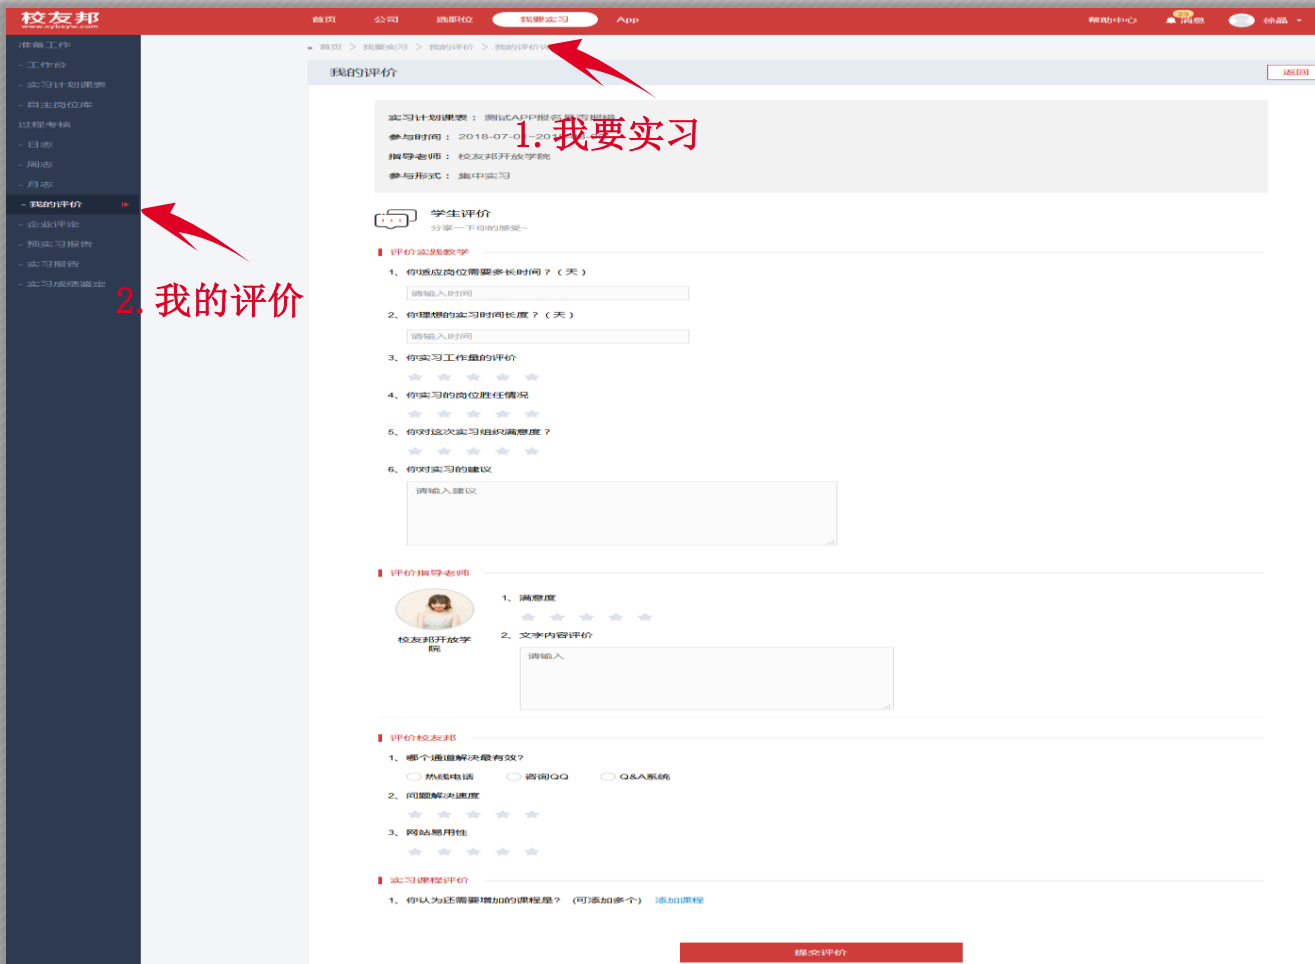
校友邦
www.xybsyw.com

首页 公司 选职位 我要实习 App

帮助中心 消息 徐晶

准备工作
- 工作台
- 实习计划课表
- 自主岗位库
过程考核
- 日志
- 周志
- 月志
- 我的评价
- 企业评定
- 预实习报告
- 实习报告
- 实习成绩鉴定

首页 > 我要实习 > 我的评价 > 我的评价详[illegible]

我的评价

返回

实习计划课表： 测试APP报名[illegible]

参与时间： 2018-07-0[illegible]~20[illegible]

指导老师： 校友邦开放学院

参与形式： 集中实习

1. 我要实习

2. 我的评价

学生评价
分享一下你的感受~

评价实践教学

1、你适应岗位需要多长时间？（天）

请输入时间

2、你理想的实习时间长度？（天）

请输入时间

3、你实习工作量的评价

4、你实习的岗位胜任情况

5、你对这次实习组织满意度？

6、你对实习的建议

请输入建议

评价指导老师

校友邦开放学院

1、满意度

2、文字内容评价

请输入

评价校友邦

1、哪个通道解决最有效？

热线电话 咨询QQ Q&A系统

2、问题解决速度

3、网站易用性

实习课程评价

1、你认为还需要增加的课程是？（可添加多个） 添加课程

提交评价